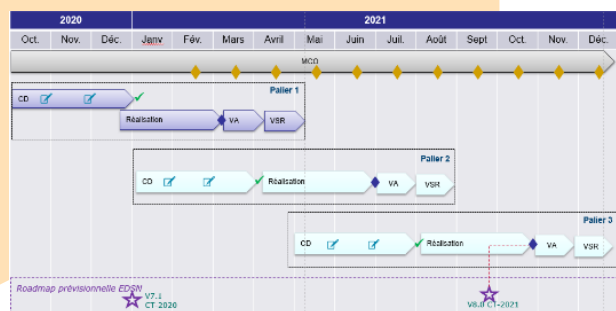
| 2020 | | | 2021 | | | | | | | | | | | |
|---|---|---|---|---|---|---|---|---|---|---|---|---|---|---|
| Oct. | Nov. | Déc. | Janv | Fév. | Mars | Avril | Mai | Juin | Juil. | Août | Sept | Oct. | Nov. | Déc. |

MCO

Palier 1
CD
Réalisation
VA
VSR

Palier 2
CD
Réalisation
VA
VSR

Palier 3
CD
Réalisation
VA
VSR

Roadmap prévisionnelle EDSN
V7.1
CT 2020
V8.0 CT 2021